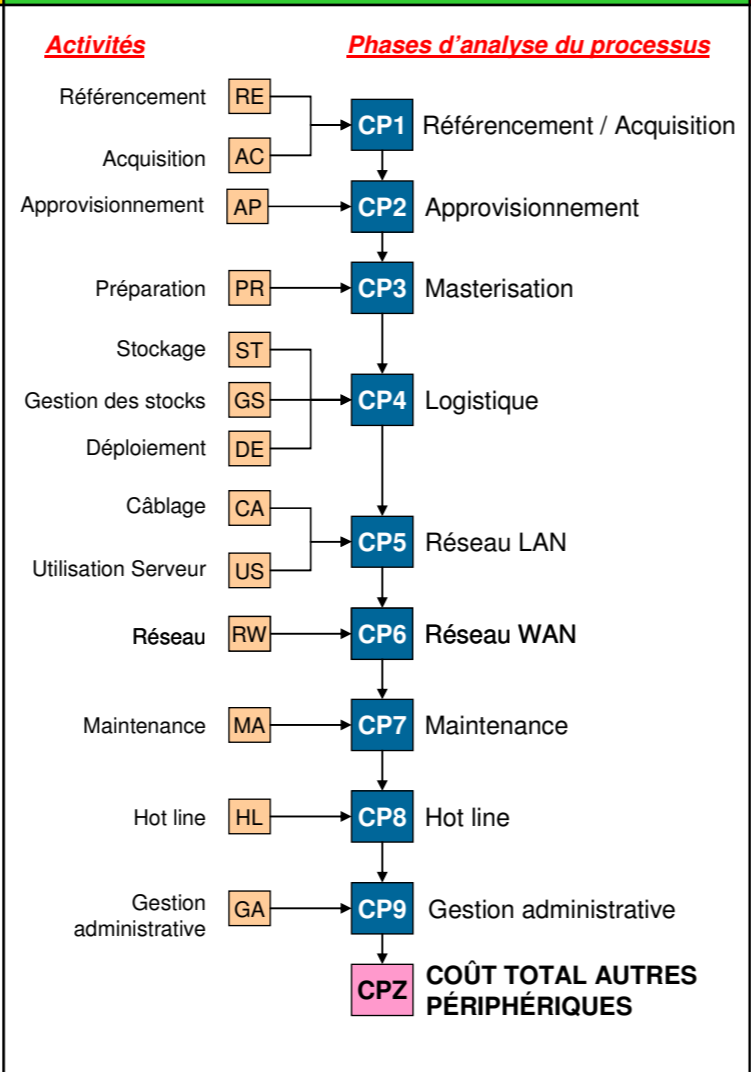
Activités

Phases d'analyse du processus

Référencement RE

Acquisition AC

CP1 Référencement / Acquisition

Approvisionnement AP

CP2 Approvisionnement

Préparation PR

CP3 Masterisation

Stockage ST

Gestion des stocks GS

Déploiement DE

CP4 Logistique

Câblage CA

Utilisation Serveur US

CP5 Réseau LAN

Réseau RW

CP6 Réseau WAN

Maintenance MA

CP7 Maintenance

Hot line HL

CP8 Hot line

Gestion administrative GA

CP9 Gestion administrative

CPZ COÛT TOTAL AUTRES PÉRIPHÉRIQUES